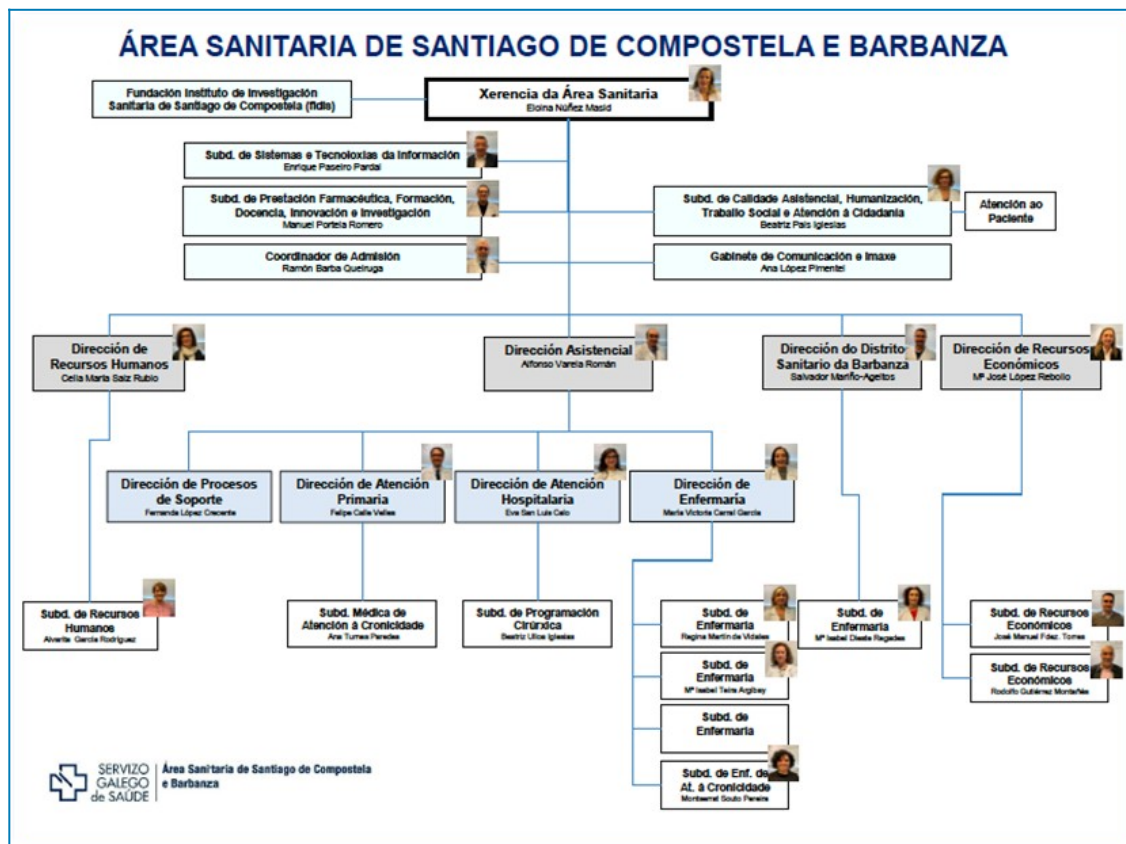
ÁREA SANITARIA DE SANTIAGO DE COMPOSTELA E BARBANZA

Fundación Instituto de Investigación Sanitaria de Santiago de Compostela (fidis)

Xerencia da Área Sanitaria
Eloina Núñez Masid

Subd. de Sistemas e Tecnoloxías da Información
Enrique Paseiro Pardal

Subd. de Prestación Farmacéutica, Formación, Docencia, Innovación e Investigación
Manuel Portela Romero

Coordinador de Admisión
Ramón Barba Queiruga

Subd. de Calidade Asistencial, Humanización, Traballo Social e Atención á Cidadanía
Beatriz Pais Iglesias

Atención ao Paciente

Gabinete de Comunicación e Imaxe
Ana López Pimentel

Dirección de Recursos Humanos
Celia María Saiz Rubio

Dirección Asistencial
Alfonso Varela Román

Dirección do Distrito Sanitario da Barbanza
Salvador Mariño-Agelos

Dirección de Recursos Económicos
Mª José López Rebollo

Dirección de Procesos de Soporte
Fernanda López Crecente

Dirección de Atención Primaria
Felipe Calle Velles

Dirección de Atención Hospitalaria
Eva San Luis Celo

Dirección de Enfermaría
María Victoria Carral García

Subd. de Recursos Humanos
Alvarita García Rodríguez

Subd. Médica de Atención á Cronicidade
Ana Turnes Paredes

Subd. de Programación Cirúrxica
Beatriz Ulloa Iglesias

Subd. de Enfermaría
Regina Martín de Vidales

Subd. de Enfermaría
Mª Isabel Teira Argibay

Subd. de Enfermaría

Subd. de Enf. de At. á Cronicidade
Montserrat Souto Pereira

Subd. de Enfermaría
Mª Isabel Dieste Regades

Subd. de Recursos Económicos
José Manuel Fdez. Torres

Subd. de Recursos Económicos
Rodolfo Gutiérrez Montañés

SERVIZO GALEGO de SAÚDE | Área Sanitaria de Santiago de Compostela e Barbanza